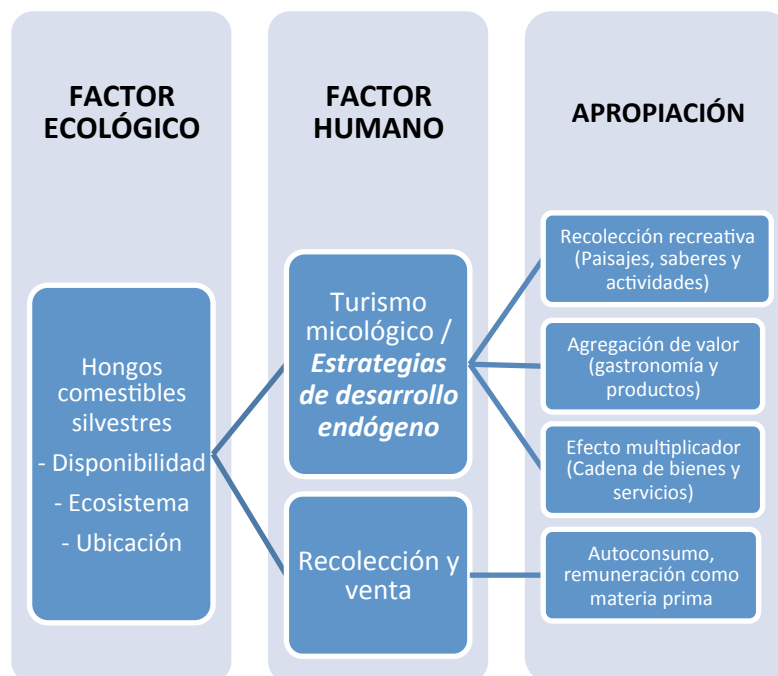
FACTOR ECOLÓGICO

Hongos comestibles silvestres
- Disponibilidad
- Ecosistema
- Ubicación

FACTOR HUMANO

Turismo micológico / ***Estrategias de desarrollo endógeno***

Recolección y venta

APROPIACIÓN

Recolección recreativa (Paisajes, saberes y actividades)

Agregación de valor (gastronomía y productos)

Efecto multiplicador (Cadena de bienes y servicios)

Autoconsumo, remuneración como materia prima